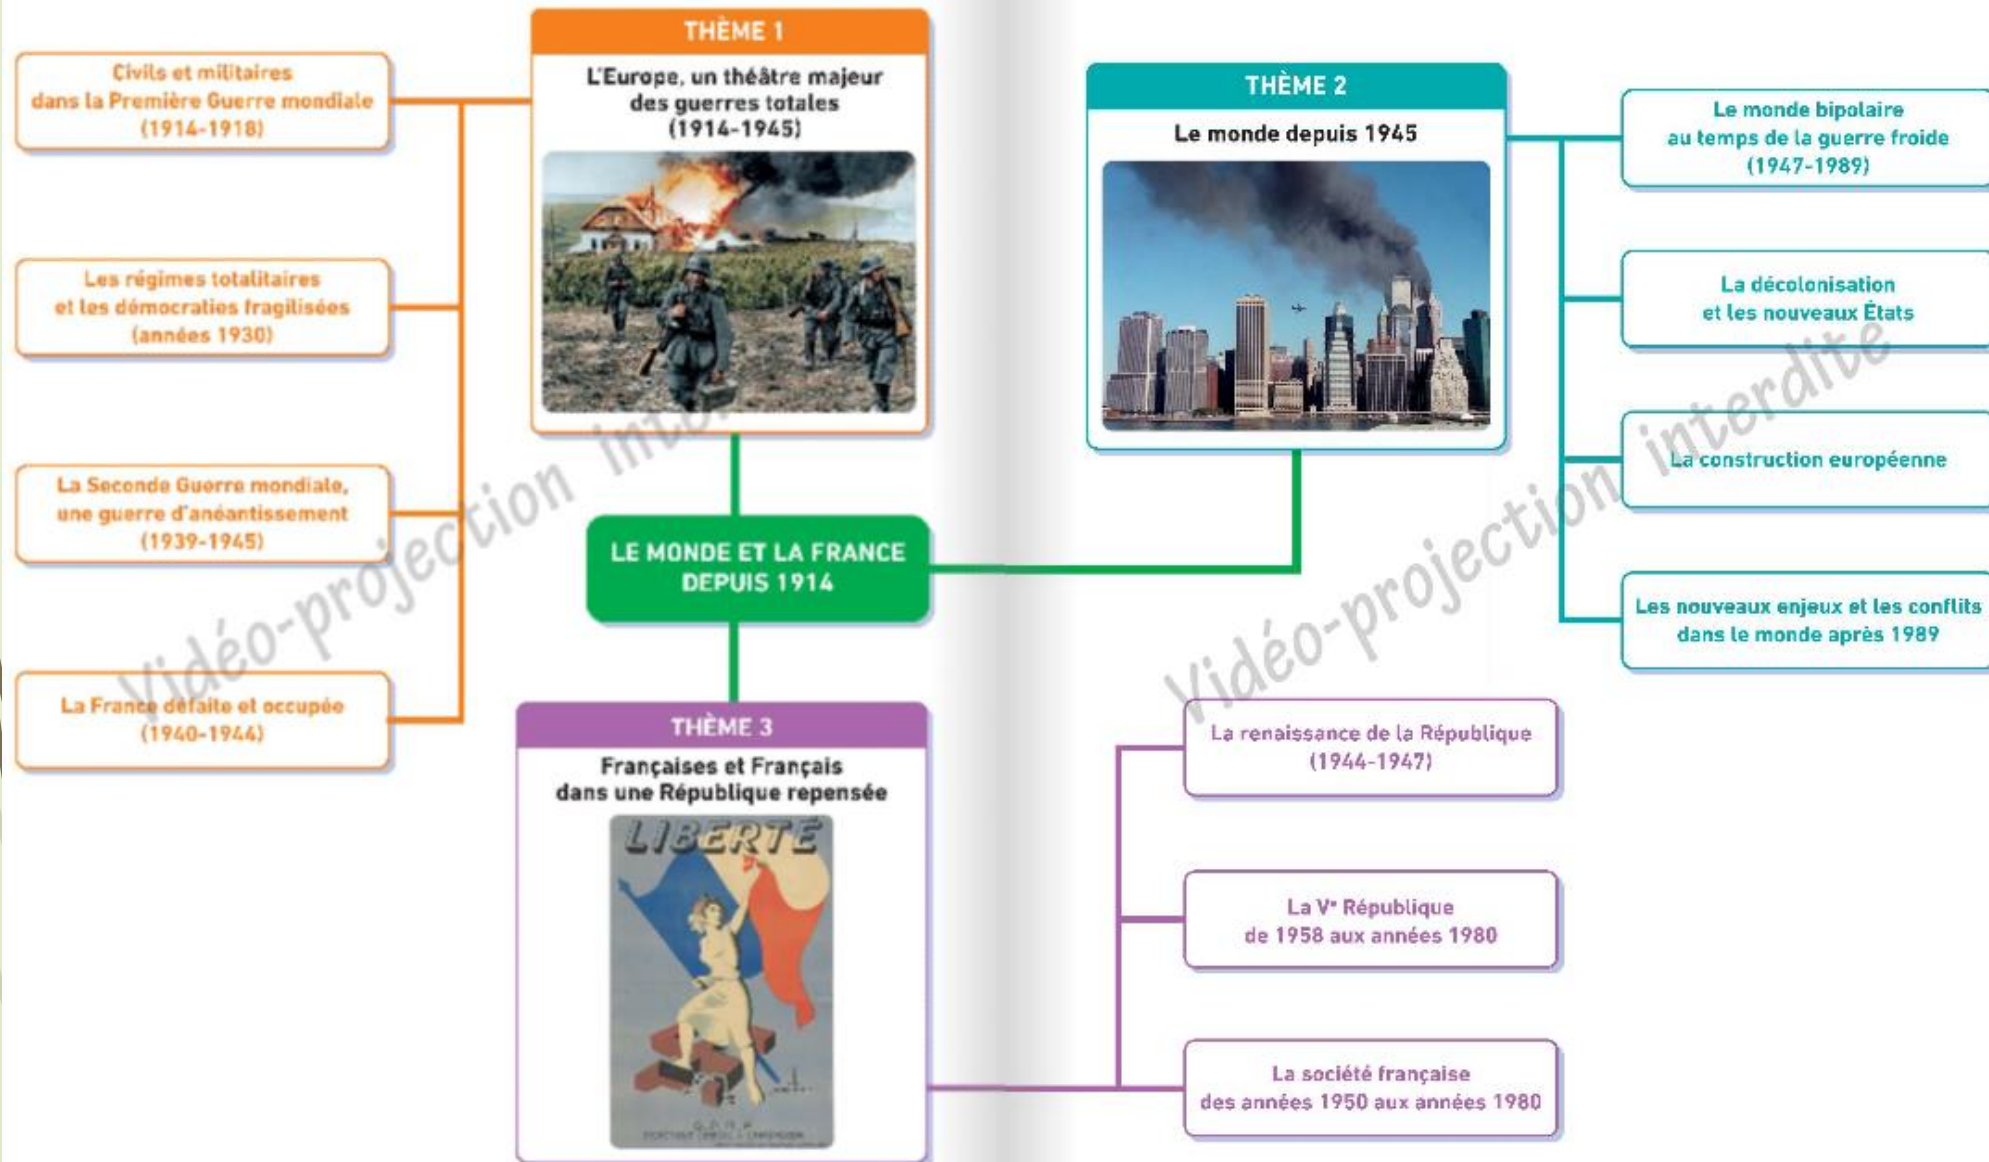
THÈME 1

L'Europe, un théâtre majeur des guerres totales (1914-1945)

Civils et militaires dans la Première Guerre mondiale (1914-1918)

Les régimes totalitaires et les démocraties fragilisées (années 1930)

La Seconde Guerre mondiale, une guerre d'anéantissement (1939-1945)

La France défaite et occupée (1940-1944)

THÈME 2

Le monde depuis 1945

Le monde bipolaire au temps de la guerre froide (1947-1989)

La décolonisation et les nouveaux États

La construction européenne

Les nouveaux enjeux et les conflits dans le monde après 1989

LE MONDE ET LA FRANCE DEPUIS 1914

THÈME 3

Françaises et Français dans une République repensée

LIBERTÉ

La renaissance de la République (1944-1947)

La V$^e$ République de 1958 aux années 1980

La société française des années 1950 aux années 1980

Vidéo-projection interdite

Vidéo-projection interdite